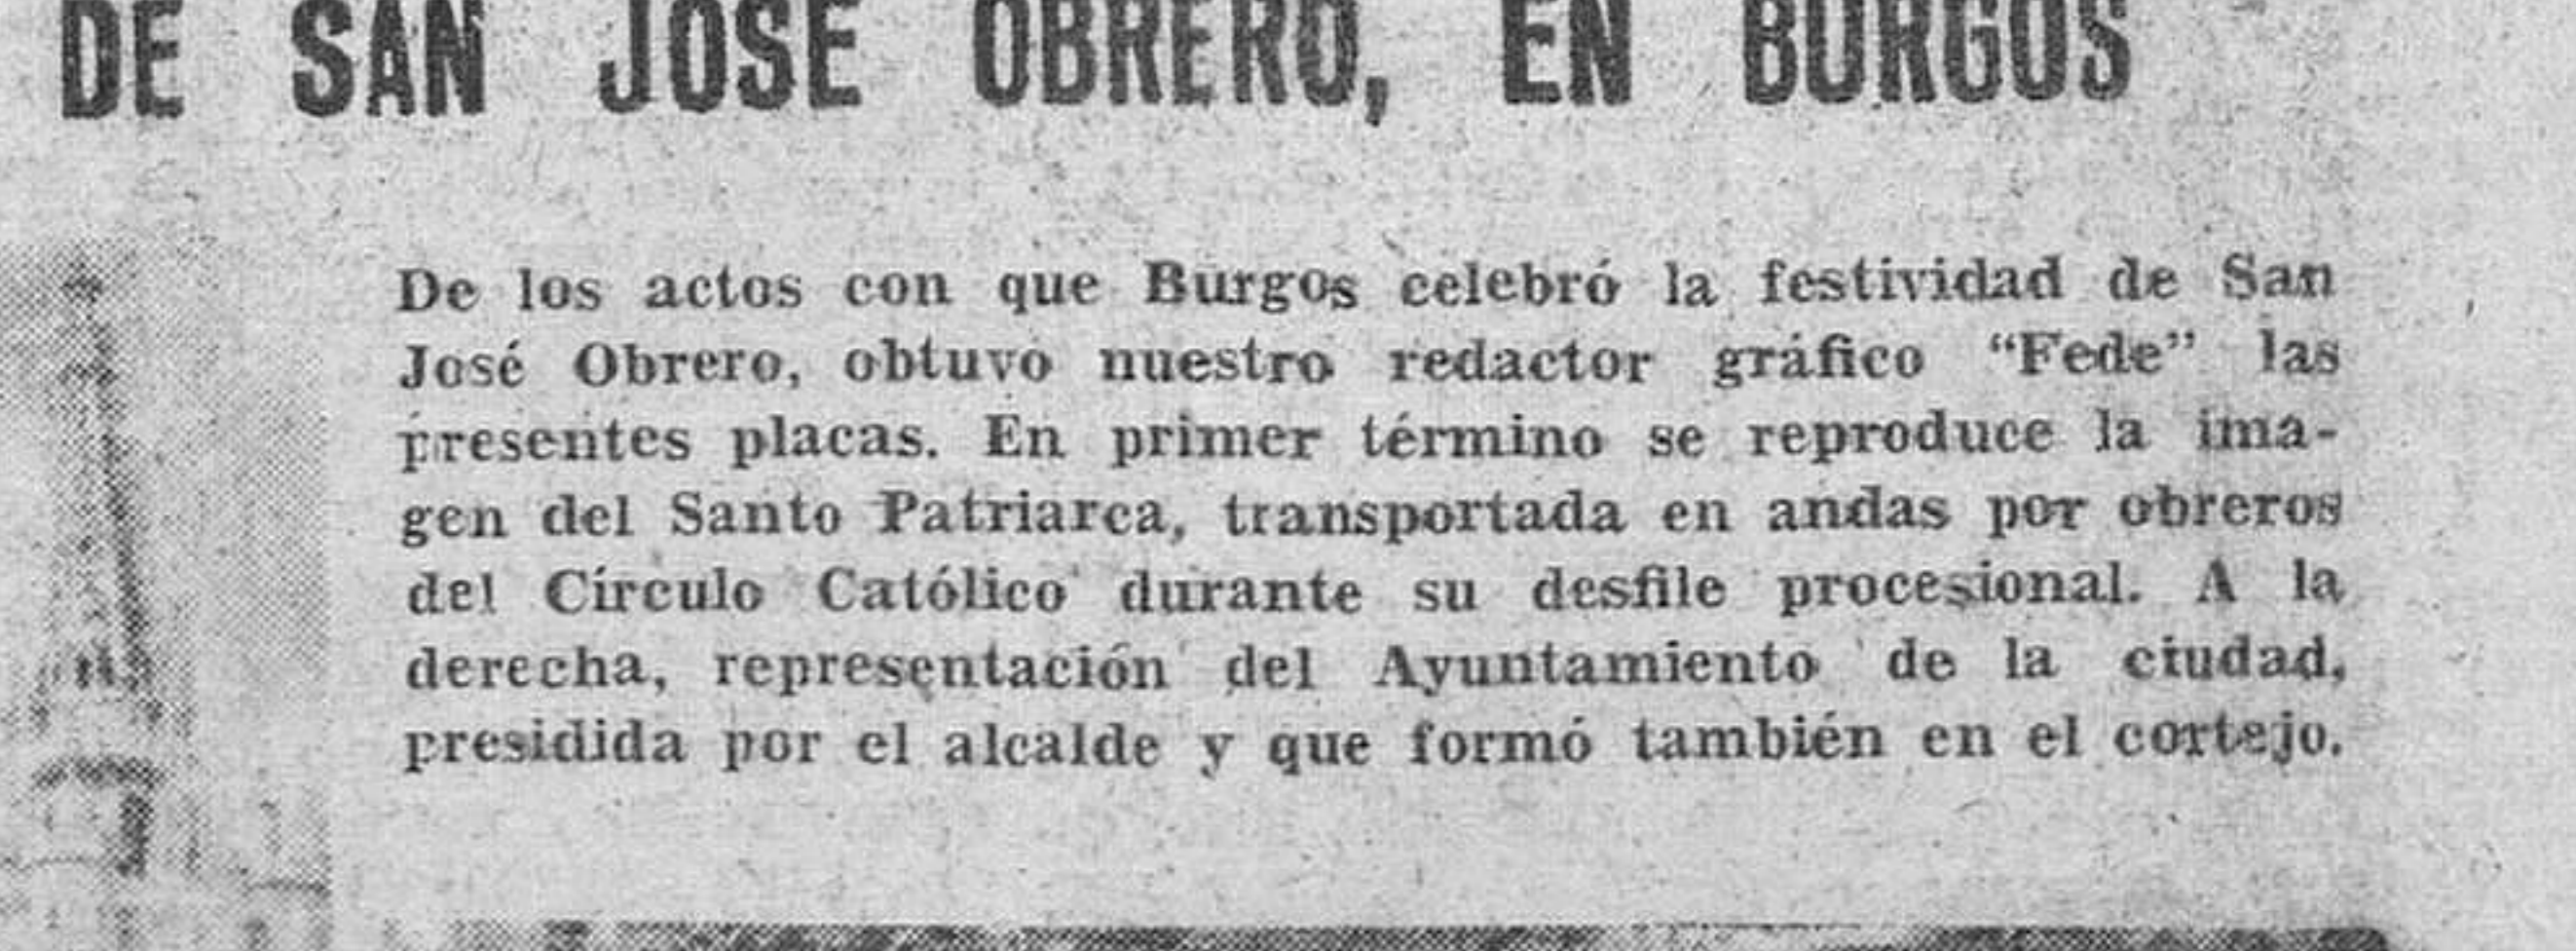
DE SAN JOSE OBRERO, EN BURGOS

De los actos con que Burgos celebró la festividad de San José Obrero, obtuvo nuestro redactor gráfico "Fede" las presentes placas. En primer término se reproduce la imagen del Santo Patriarca, transportada en andas por obreros del Círculo Católico durante su desfile procesional. A la derecha, representación del Ayuntamiento de la ciudad, presidida por el alcalde y que formó también en el cortejo.